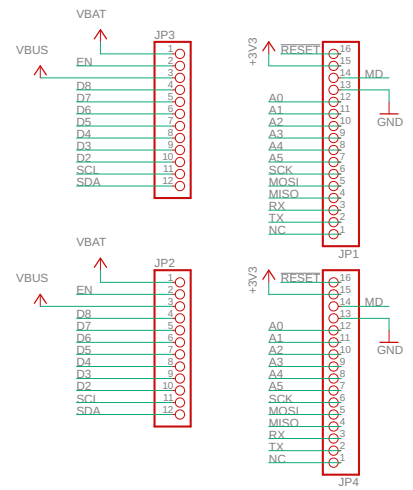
VBAT
JP3
VBUS
EN
D8
D7
D6
D5
D4
D3
D2
SCL
SDA
1
2
3
4
5
6
7
8
9
10
11
12

+3V3
RESET
16
15
14
13
MD
GND
A0
A1
A2
A3
A4
A5
SCK
MOSI
MISO
RX
TX
NC
12
11
10
9
8
7
6
5
4
3
2
1
JP1

VBAT
JP2
VBUS
EN
D8
D7
D6
D5
D4
D3
D2
SCL
SDA
1
2
3
4
5
6
7
8
9
10
11
12

+3V3
RESET
16
15
14
13
MD
GND
A0
A1
A2
A3
A4
A5
SCK
MOSI
MISO
RX
TX
NC
12
11
10
9
8
7
6
5
4
3
2
1
JP4